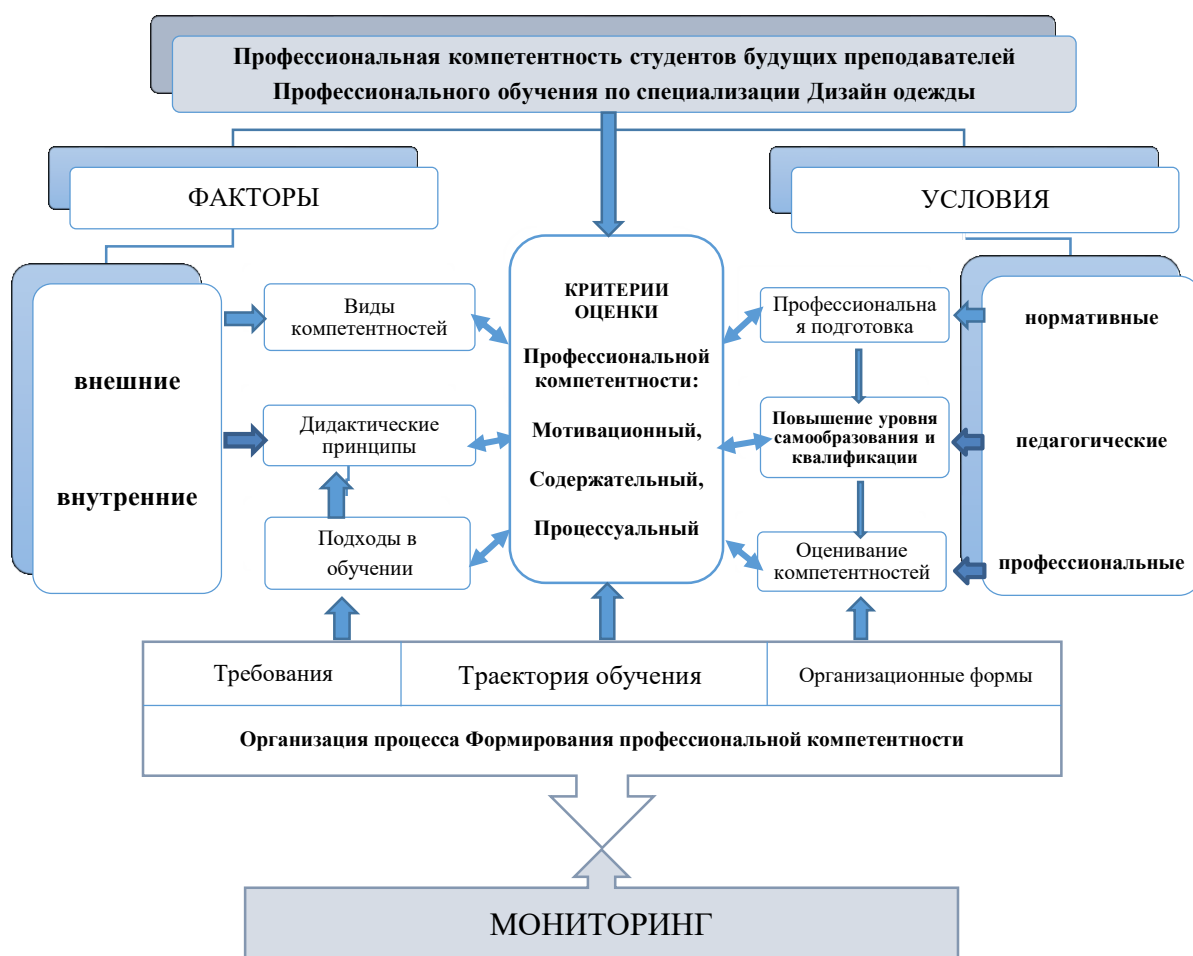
Профессиональная компетентность студентов будущих преподавателей Профессионального обучения по специализации Дизайн одежды

ФАКТОРЫ

УСЛОВИЯ

внешние

внутренние

Виды компетентностей

Дидактические принципы

Подходы в обучении

КРИТЕРИИ ОЦЕНКИ

Профессиональной компетентности:

Мотивационный,

Содержательный,

Процессуальный

Профессиональная подготовка

Повышение уровня самообразования и квалификации

Оценивание компетентностей

нормативные

педагогические

профессиональные

| Требования | Траектория обучения | Организационные формы |
|---|---|---|

Организация процесса Формирования профессиональной компетентности

МОНИТОРИНГ